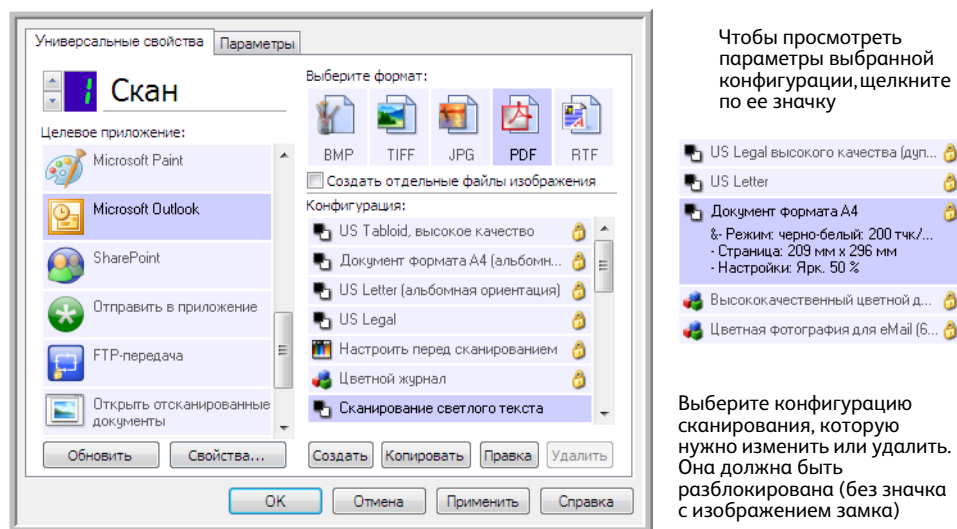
Универсальные свойства | Параметры

1 Скан

Целевое приложение:

Microsoft Paint

Microsoft Outlook

SharePoint

Отправить в приложение

FTP-передача

Открыть отсканированные документы

Обновить | Свойства...

Выберите формат:

BMP | TIFF | JPG | PDF | RTF

Создать отдельные файлы изображения

Конфигурация:

US Tabloid, высокое качество

Документ формата А4 (альбомн...

US Letter (альбомная ориентация)

US Legal

Настроить перед сканированием

Цветной журнал

Сканирование светлого текста

Создать | Копировать | Правка | Удалить

OK | Отмена | Применить | Справка

Чтобы просмотреть параметры выбранной конфигурации, щелкните по ее значку

US Legal высокого качества (дуп...

US Letter

Документ формата А4
&- Режим: черно-белый: 200 тчк/...
- Страница: 209 мм x 296 мм
- Настройки: Ярк. 50 %

Высококачественный цветной д...

Цветная фотография для eMail (6...

Выберите конфигурацию сканирования, которую нужно изменить или удалить. Она должна быть разблокирована (без значка с изображением замка)